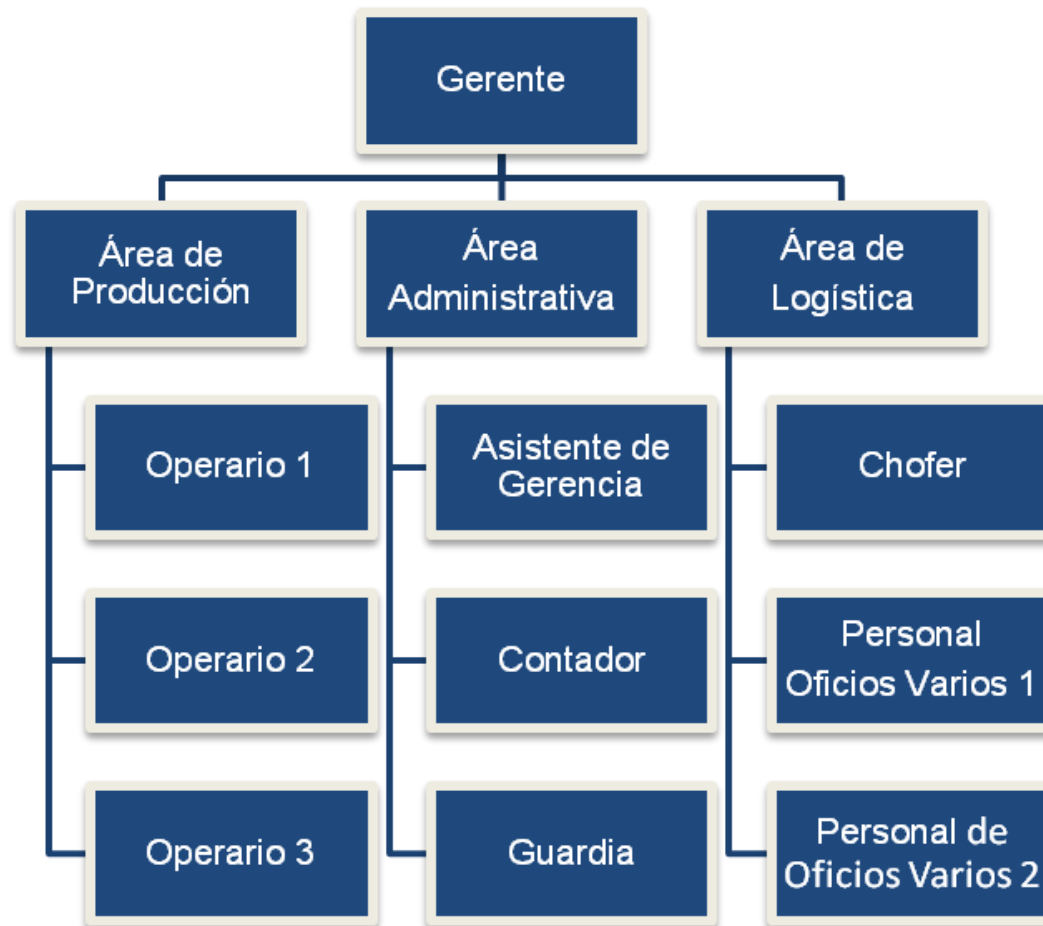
Gerente

Área de Producción

Área Administrativa

Área de Logística

Operario 1

Operario 2

Operario 3

Asistente de Gerencia

Contador

Guardia

Chofer

Personal Oficios Varios 1

Personal de Oficios Varios 2